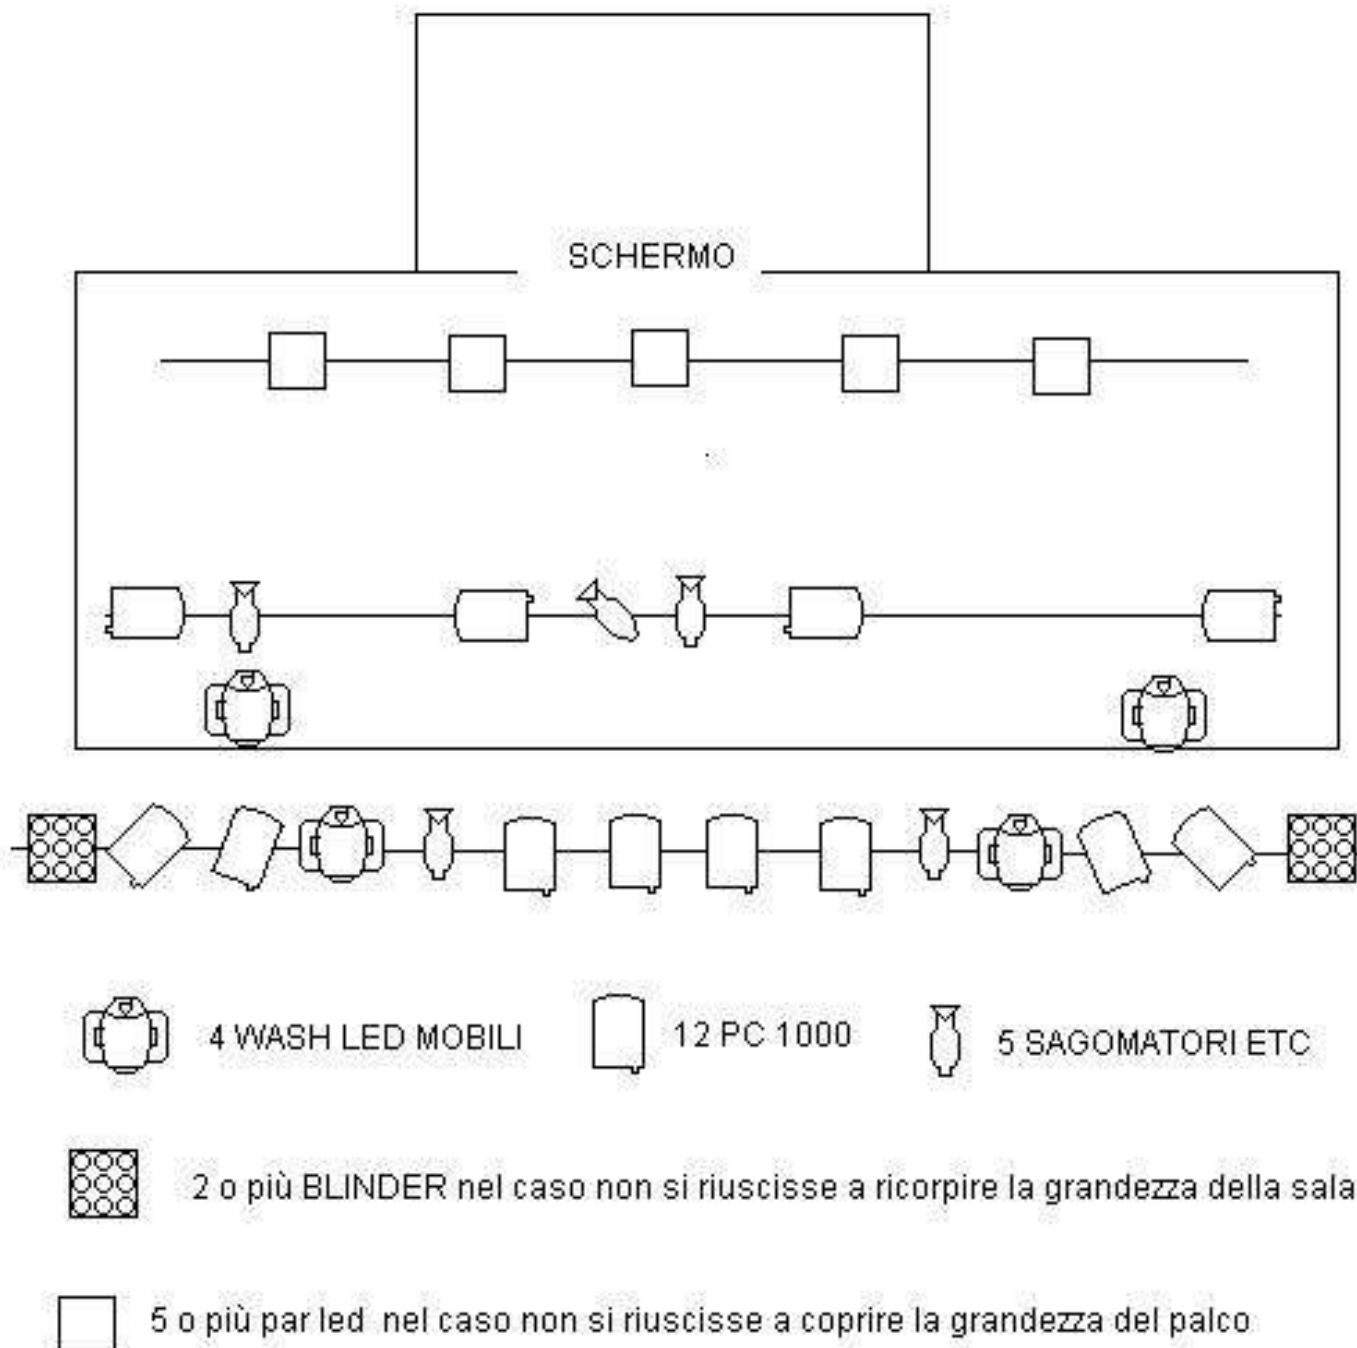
SCHERMO

4 WASH LED MOBILI

12 PC 1000

5 SAGOMATORI ETC

2 o più BLINDER nel caso non si riuscisse a ricorpire la grandezza della sala

5 o più par led nel caso non si riuscisse a coprire la grandezza del palco